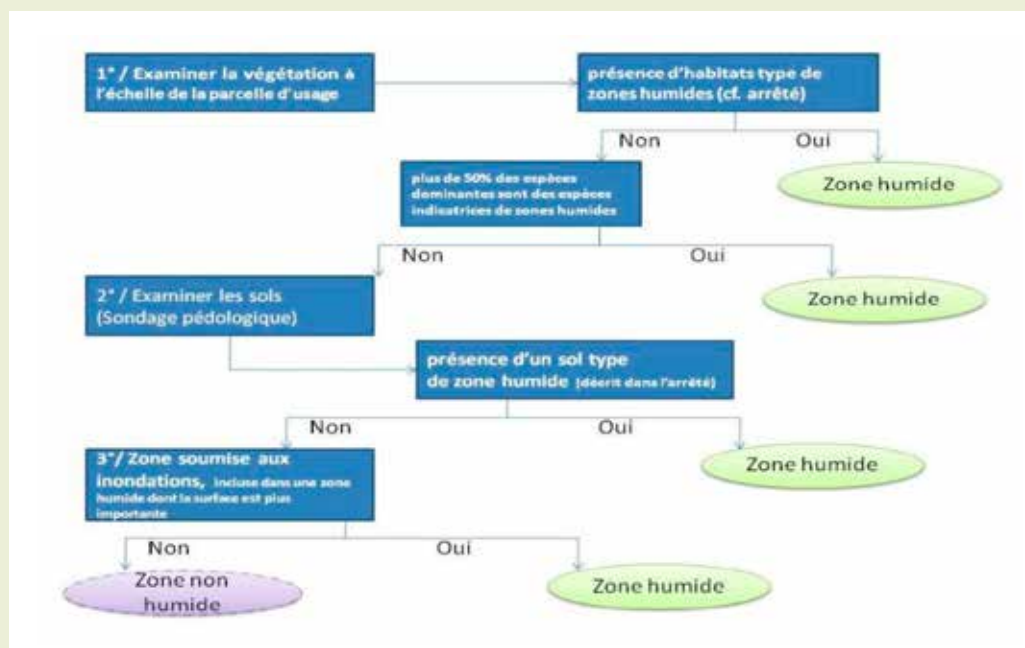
1° / Examiner la végétation à l'échelle de la parcelle d'usage

présence d'habitats type de zones humides (cf. arrêté)

Non

Oui

Zone humide

plus de 50% des espèces dominantes sont des espèces indicatrices de zones humides

Non

Oui

Zone humide

2° / Examiner les sols (Sondage pédologique)

présence d'un sol type de zone humide (décrit dans l'arrêté)

Non

Oui

Zone humide

3°/ Zone soumise aux inondations, incluse dans une zone humide dont la surface est plus importante

Non

Oui

Zone non humide

Zone humide